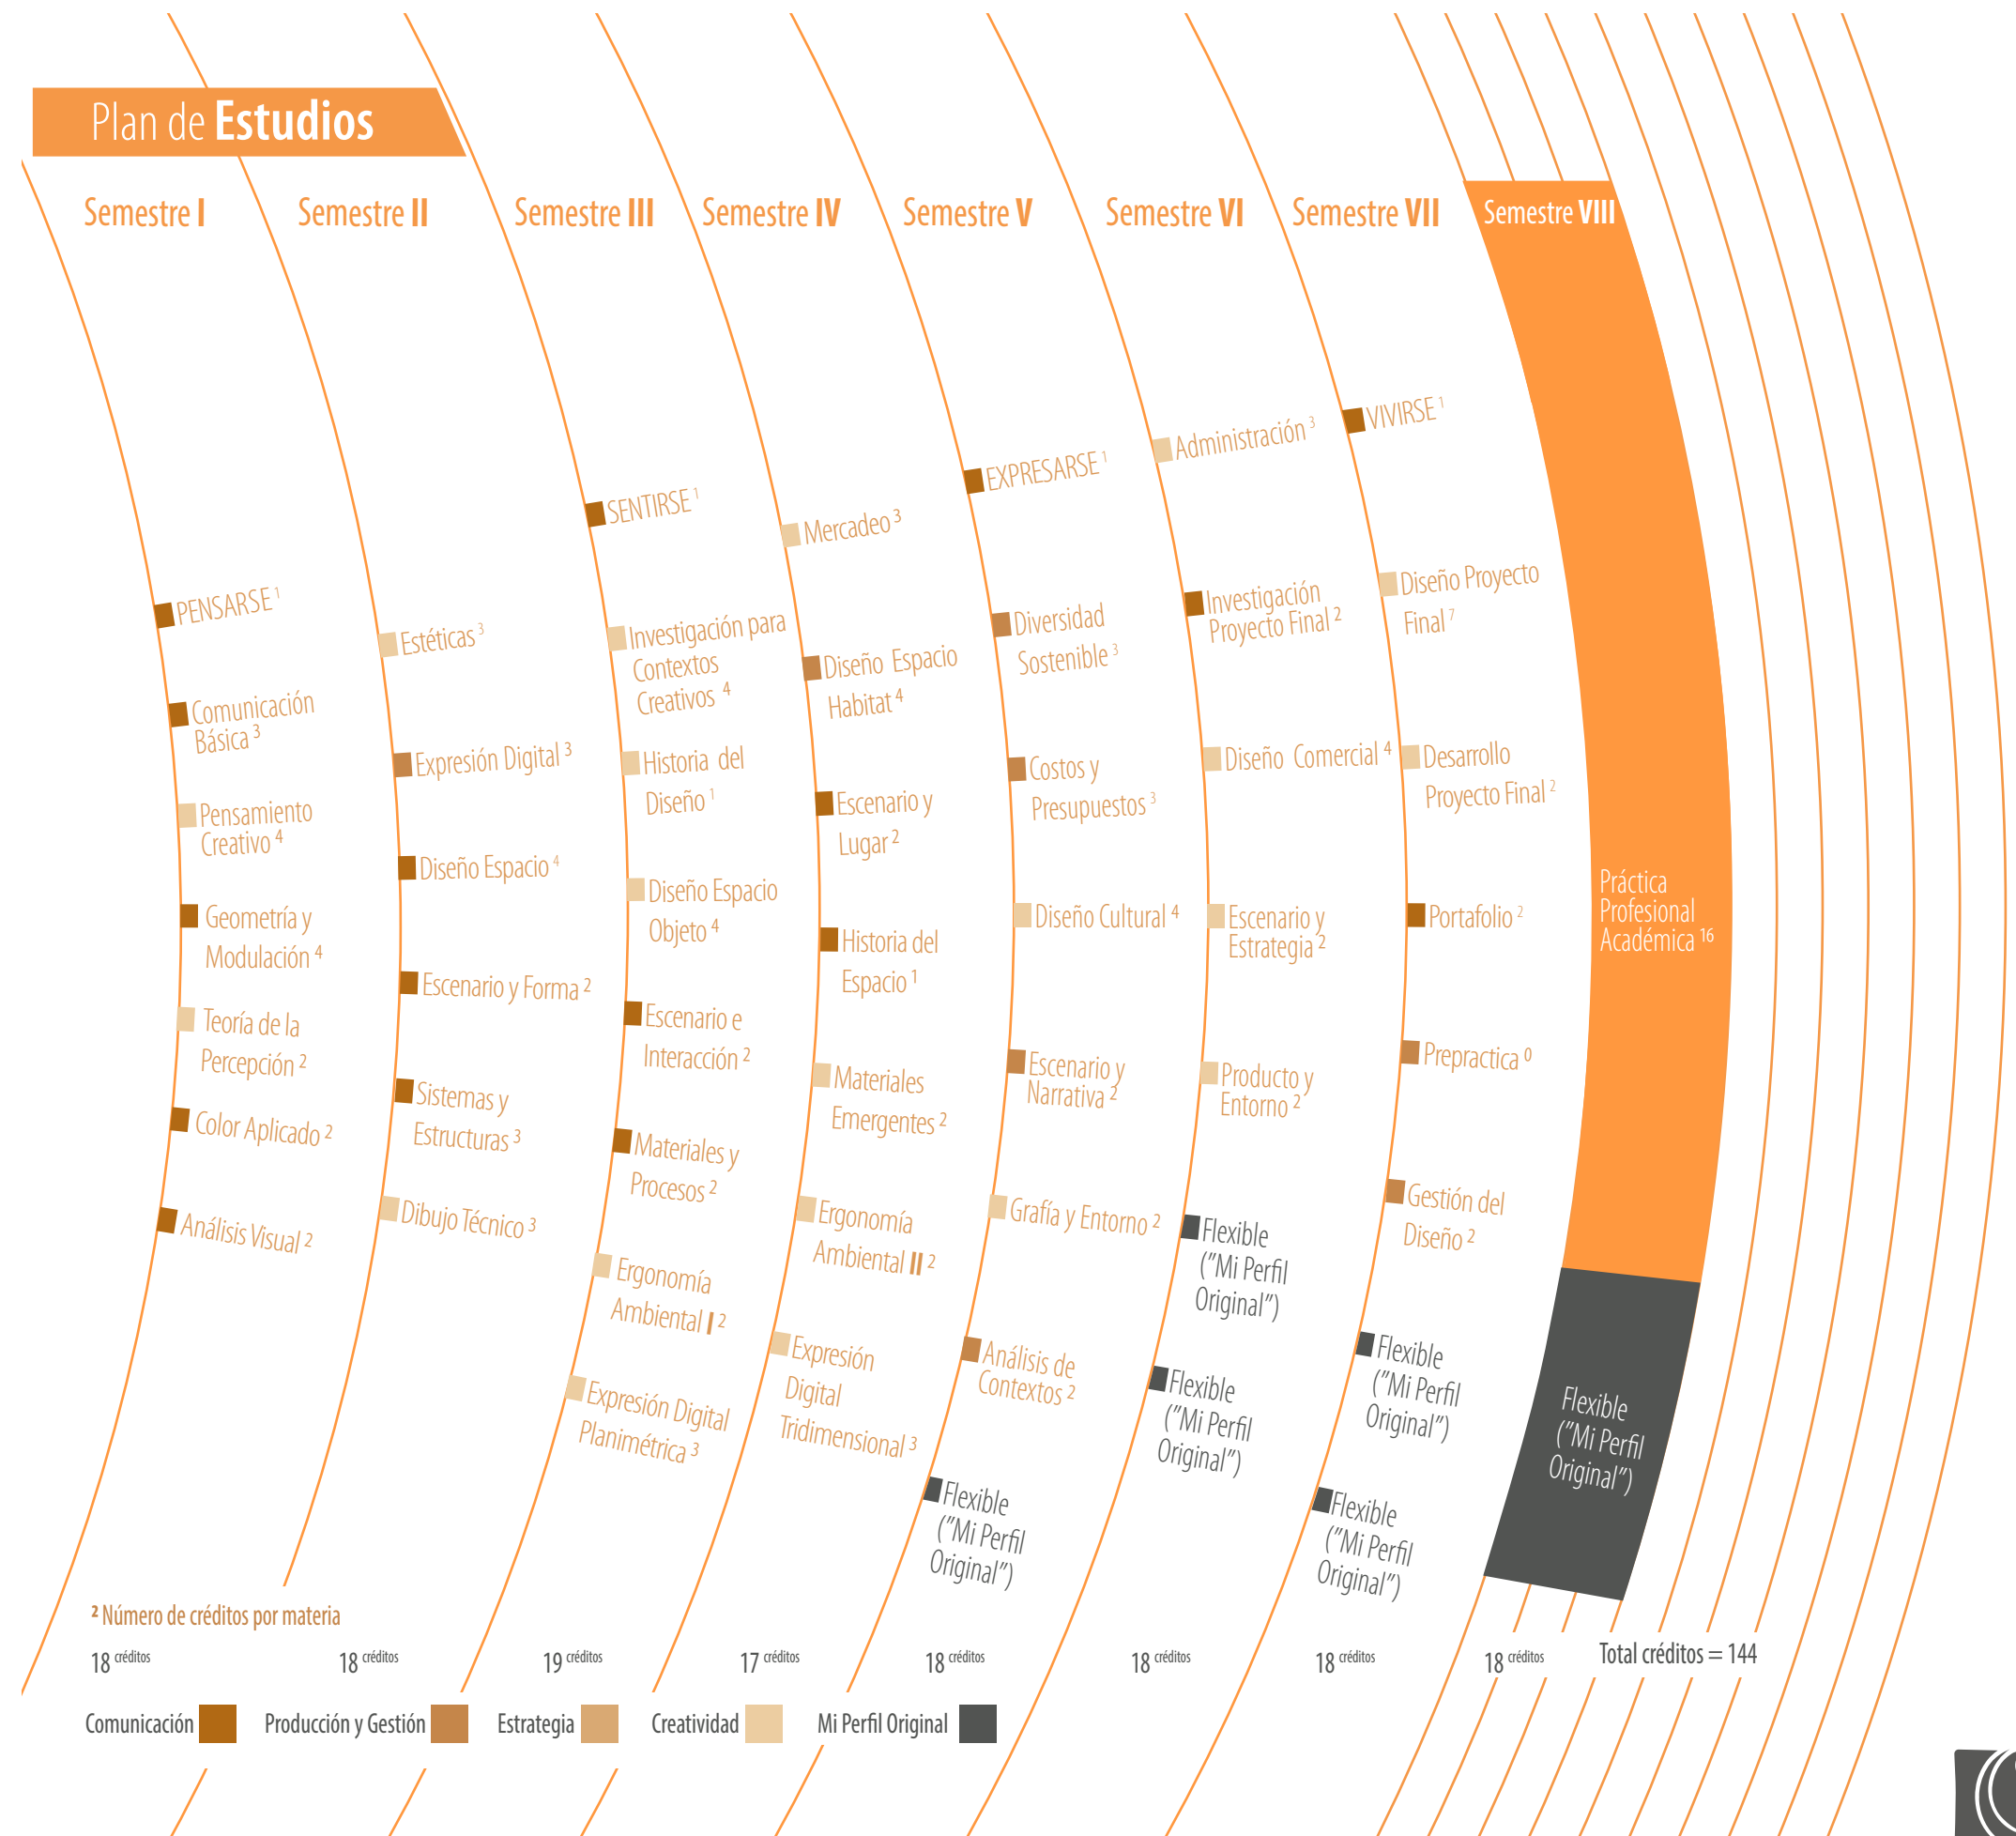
Plan de Estudios

Semestre I

PENSARSE $^1$

Comunicación Básica $^3$

Pensamiento Creativo $^4$

Geometría y Modulación $^4$

Teoría de la Percepción $^2$

Color Aplicado $^2$

Análisis Visual $^2$

Semestre II

Estéticas $^3$

Expresión Digital $^3$

Diseño Espacio $^4$

Escenario y Forma $^2$

Sistemas y Estructuras $^3$

Dibujo Técnico $^3$

Semestre III

SENTIRSE $^1$

Investigación para Contextos Creativos $^4$

Historia del Diseño $^1$

Diseño Espacio Objeto $^4$

Escenario e Interacción $^2$

Materiales y Procesos $^2$

Ergonomía Ambiental I $^2$

Expresión Digital Planimétrica $^3$

Semestre IV

Mercadeo $^3$

Diseño Espacio Habitat $^4$

Escenario y Lugar $^2$

Historia del Espacio $^1$

Materiales Emergentes $^2$

Ergonomía Ambiental II $^2$

Expresión Digital Tridimensional $^3$

Semestre V

EXPRESARSE $^1$

Diversidad Sostenible $^3$

Costos y Presupuestos $^3$

Diseño Cultural $^4$

Escenario y Narrativa $^2$

Grafía y Entorno $^2$

Análisis de Contextos $^2$

Flexible ("Mi Perfil Original")

Semestre VI

Administración $^3$

Investigación Proyecto Final $^2$

Diseño Comercial $^4$

Escenario y Estrategia $^2$

Producto y Entorno $^2$

Flexible ("Mi Perfil Original")

Flexible ("Mi Perfil Original")

Semestre VII

VIVIRSE $^1$

Diseño Proyecto Final $^7$

Desarrollo Proyecto Final $^2$

Portafolio $^2$

Prepractica $^0$

Gestión del Diseño $^2$

Flexible ("Mi Perfil Original")

Flexible ("Mi Perfil Original")

Semestre VIII

Práctica Profesional Académica $^{16}$

Flexible ("Mi Perfil Original")

$^2$ Número de créditos por materia

18 créditos 18 créditos 19 créditos 17 créditos 18 créditos 18 créditos 18 créditos 18 créditos Total créditos = 144

Comunicación Producción y Gestión Estrategia Creatividad Mi Perfil Original